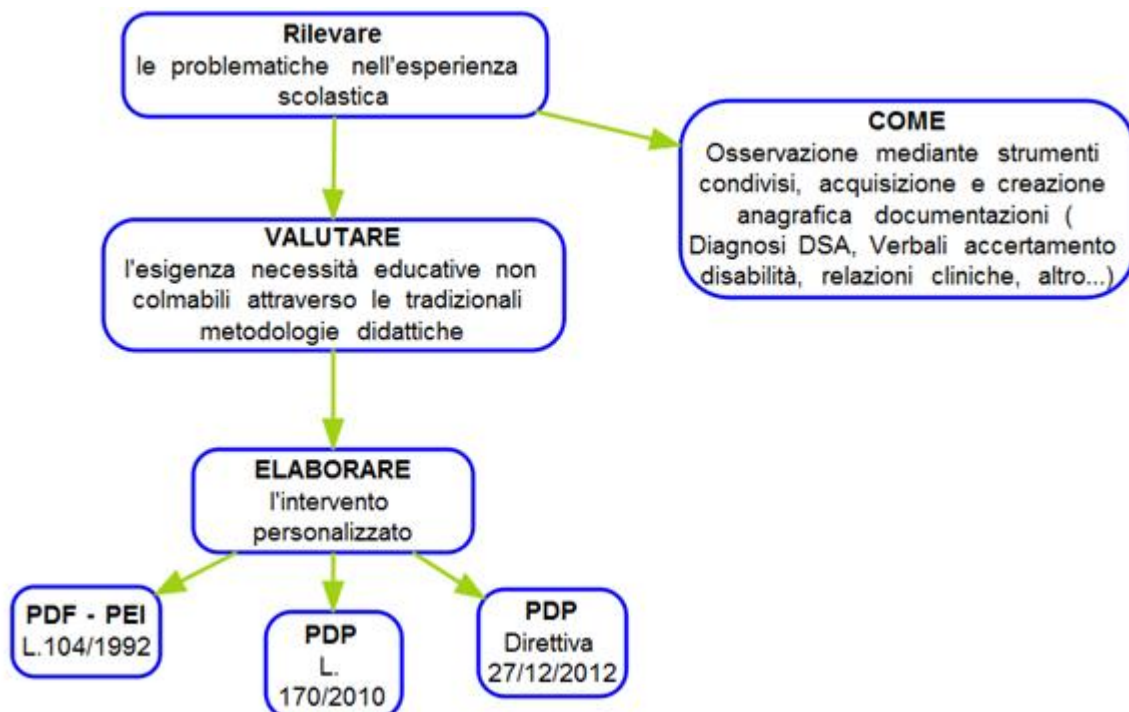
Rilevare
le problematiche nell'esperienza scolastica

COME
Osservazione mediante strumenti condivisi, acquisizione e creazione anagrafica documentazioni ( Diagnosi DSA, Verbali accertamento disabilità, relazioni cliniche, altro...)

VALUTARE
l'esigenza necessità educative non colmabili attraverso le tradizionali metodologie didattiche

ELABORARE
l'intervento personalizzato

PDF - PEI
L.104/1992

PDP
L. 170/2010

PDP
Direttiva 27/12/2012